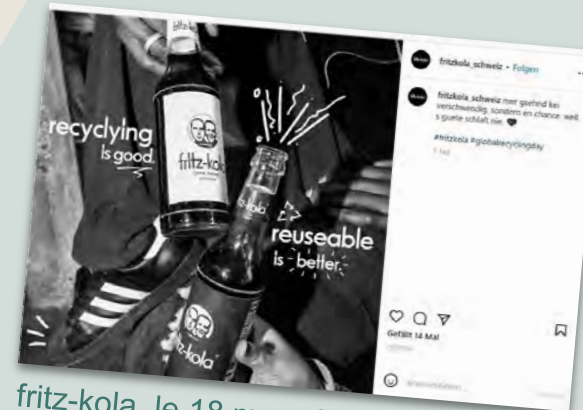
fritz-kola

recyclying is good.

fritz-kola

reuseable is better.

fritz-kola

fritzkola_schweiz • Folgen

fritzkola_schweiz meer gsehnd kei verschwendig, sondern en chance. well s gueete schlaft nie.

#fritzkola #globalrecyclingday

Gefällt 14 Mal

fritz-kola, le 18 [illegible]